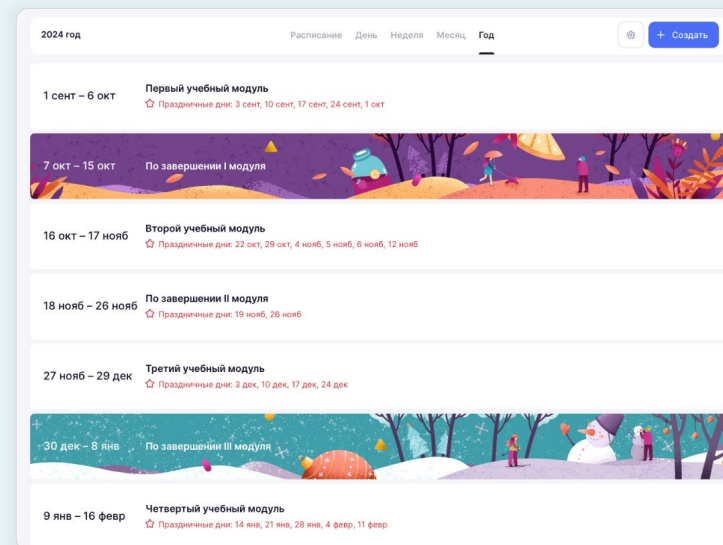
2024 год

Расписание День Неделя Месяц Год

+ Создать

1 сент – 6 окт
Первый учебный модуль
Праздничные дни: 3 сент, 10 сент, 17 сент, 24 сент, 1 окт

7 окт – 15 окт
По завершении I модуля

16 окт – 17 нояб
Второй учебный модуль
Праздничные дни: 22 окт, 29 окт, 4 нояб, 5 нояб, 6 нояб, 12 нояб

18 нояб – 26 нояб
По завершении II модуля
Праздничные дни: 19 нояб, 26 нояб

27 нояб – 29 дек
Третий учебный модуль
Праздничные дни: 3 дек, 10 дек, 17 дек, 24 дек

30 дек – 8 янв
По завершении III модуля

9 янв – 16 февр
Четвертый учебный модуль
Праздничные дни: 14 янв, 21 янв, 28 янв, 4 февр, 11 февр